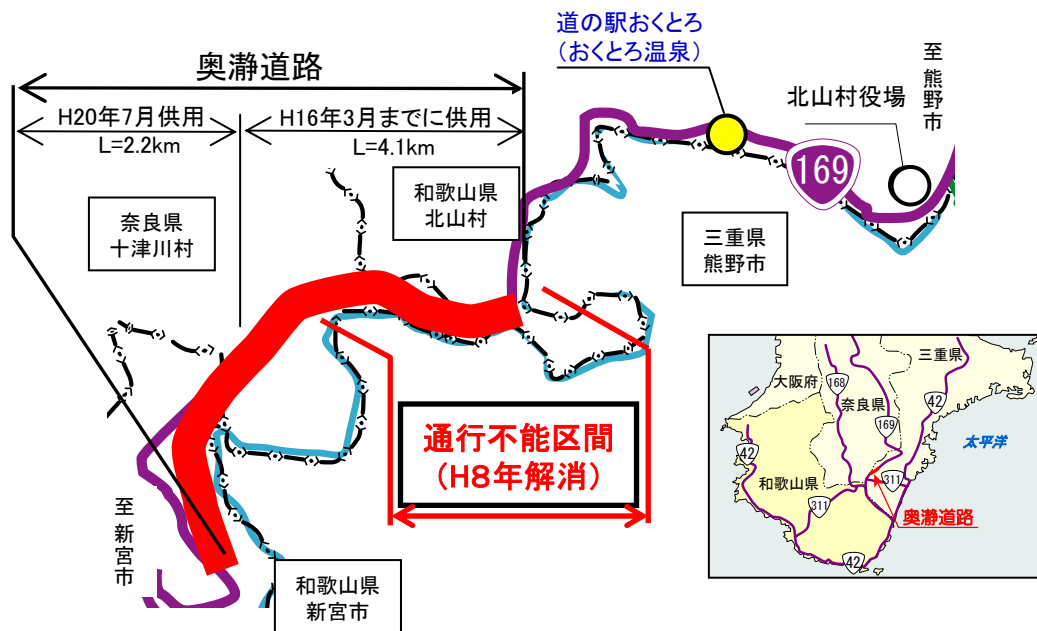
奥瀞道路

H20年7月供用
L=2.2km

H16年3月までに供用
L=4.1km

道の駅おくとろ
（おくとろ温泉）

至
熊
野
市

北山村役場

169

奈良県
十津川村

和歌山県
北山村

三重県
熊野市

通行不能区間
（H8年解消）

至
新
宮
市

和歌山県
新宮市

三重県
大阪府
168
奈良県
42
169
太平洋
42
和歌山県
311
311
奥瀞道路
42